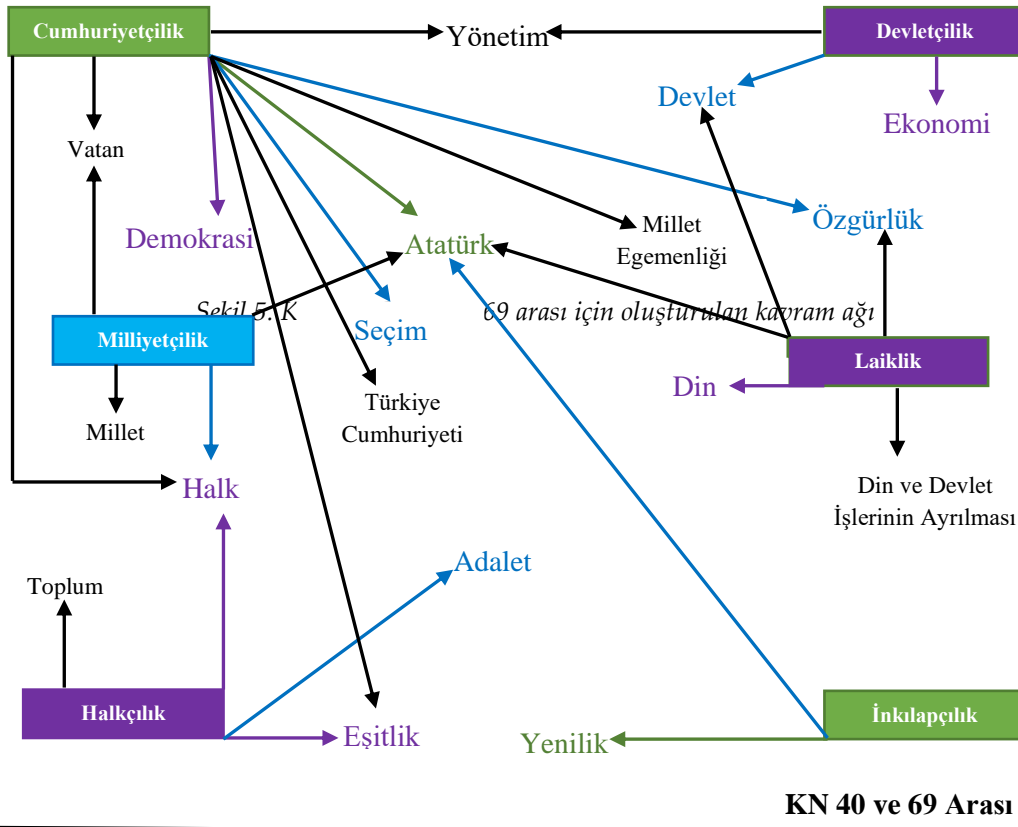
Cumhuriyetçilik

Yönetim

Devletçilik

Devlet

Ekonomi

Vatan

Demokrasi

Atatürk

Millet Egemenliği

Özgürlük

Şekil 5. K

69 arası için oluşturulan kavram ağı

Milliyetçilik

Seçim

Laiklik

Din

Millet

Türkiye Cumhuriyeti

Halk

Din ve Devlet İşlerinin Ayrılması

Adalet

Toplum

Halkçılık

Eşitlik

İnkılapçılık

Yenilik

KN 40 ve 69 Arası